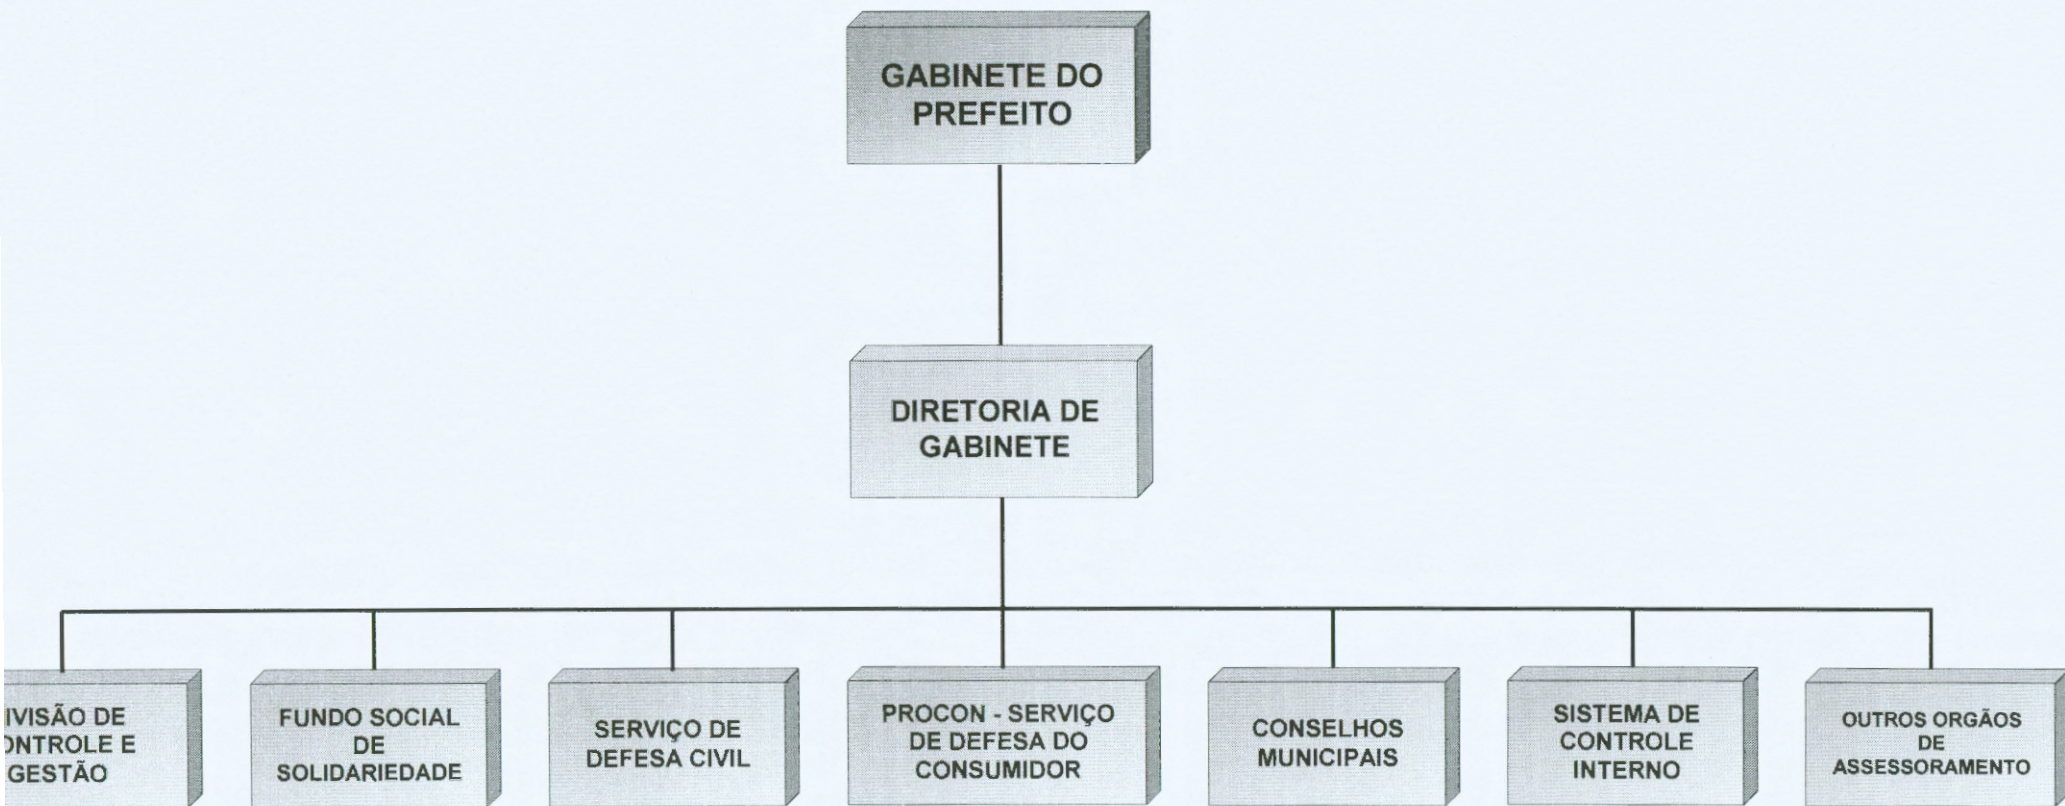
GABINETE DO PREFEITO

DIRETORIA DE GABINETE

IVISÃO DE ONTROLE E GESTÃO

FUNDO SOCIAL DE SOLIDARIEDADE

SERVIÇO DE DEFESA CIVIL

PROCON - SERVIÇO DE DEFESA DO CONSUMIDOR

CONSELHOS MUNICIPAIS

SISTEMA DE CONTROLE INTERNO

OUTROS ORGÃOS DE ASSESSORAMENTO